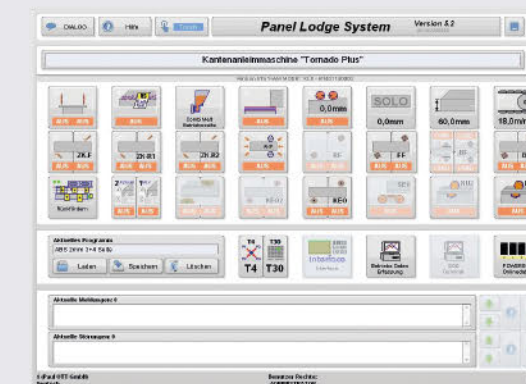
DIALOG
Hilfe
Panel Lodge System
Version 3.2
Kantenanleimmaschine "Tornado Plus"
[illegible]
AUS
AUS
AUS
AUS
AUS
0,0mm
SOLO
0,0mm
60,0mm
18,0mm
ZK.F
ZK.R1
ZK.R2
AUS
AUS
AUS
AUS
AUS
AUS
Aktuelles Programm
ABS 2mm 3+4 Seiten
Laden
Speichern
Löschen
T4
T30
T4
T30
Aktuelle Meldungen: 0
Aktuelle Störungen: 0
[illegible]
Benutzer Rechte:
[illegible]